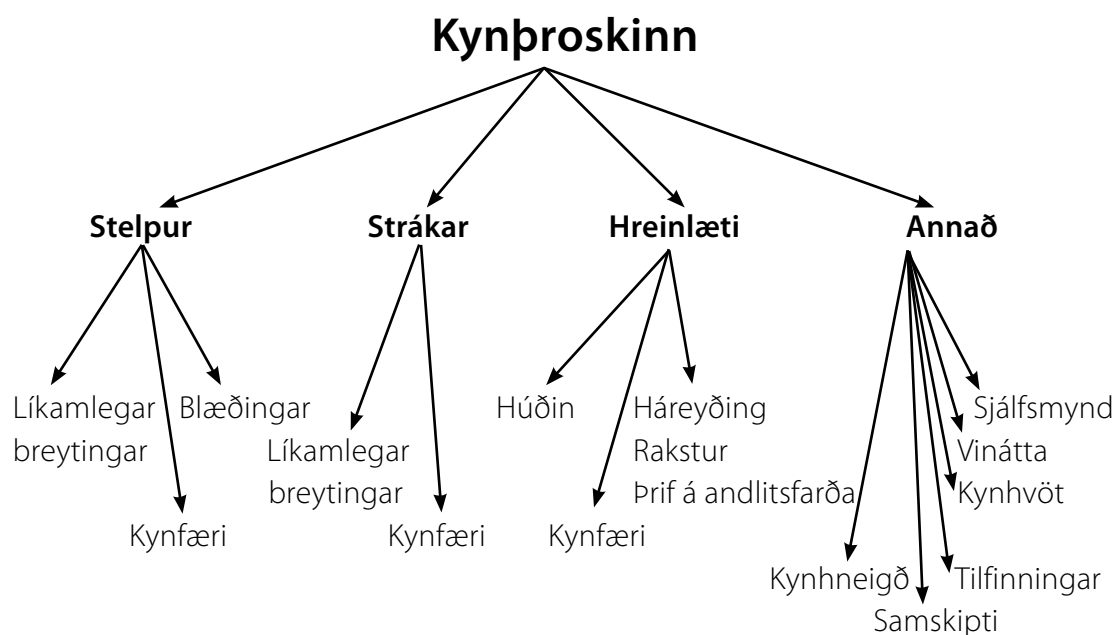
Kynþroskinn

Stelpur

Líkamlegar breytingar

Blæðingar

Kynfæri

Strákar

Líkamlegar breytingar

Kynfæri

Hreinlæti

Húðin

Háreyðing
Rakstur
Þrif á andlitsfarða

Kynfæri

Annað

Sjálfsmynd
Vinátta
Kynhvöt
Tilfinningar
Samskipti
Kynhneigð